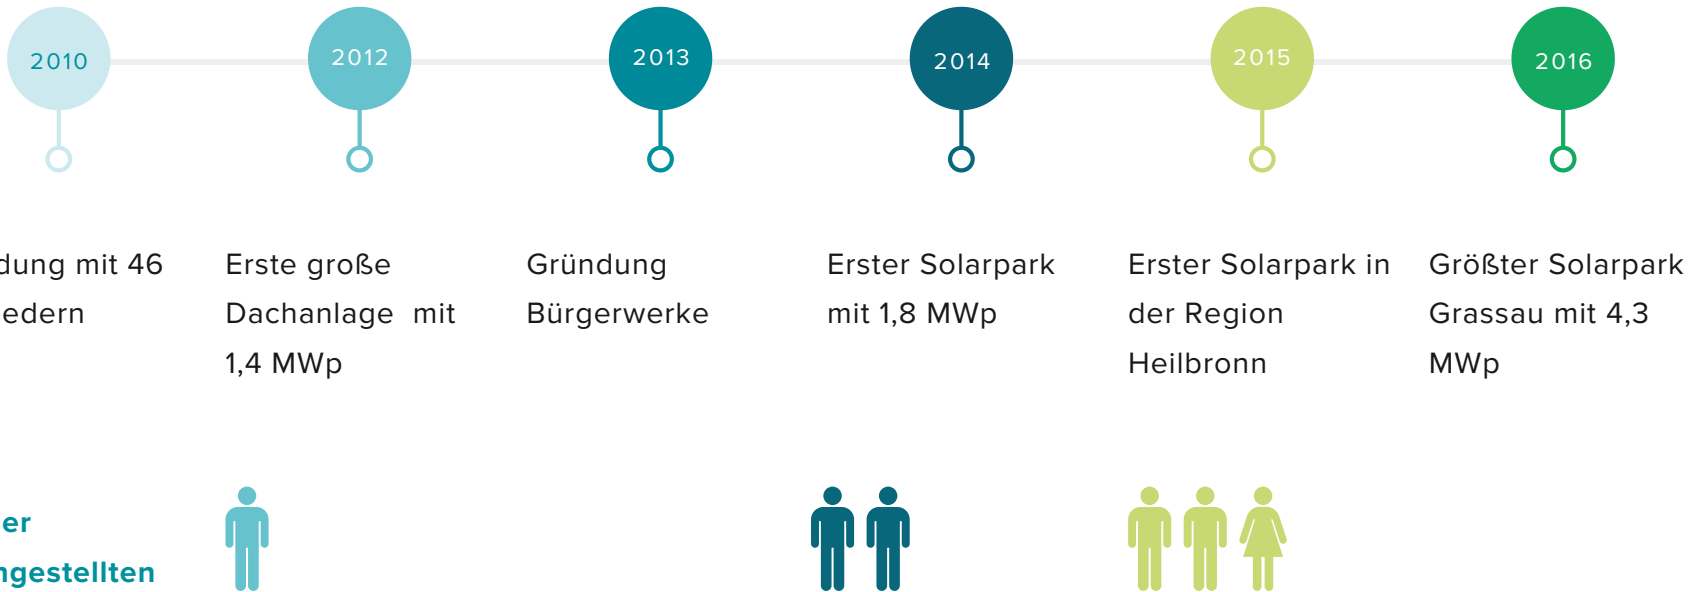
2010

2012

2013

2014

2015

2016

dung mit 46 edern

Erste große Dachanlage mit 1,4 MWp

Gründung Bürgerwerke

Erster Solarpark mit 1,8 MWp

Erster Solarpark in der Region Heilbronn

Größter Solarpark Grassau mit 4,3 MWp

er ngestellten